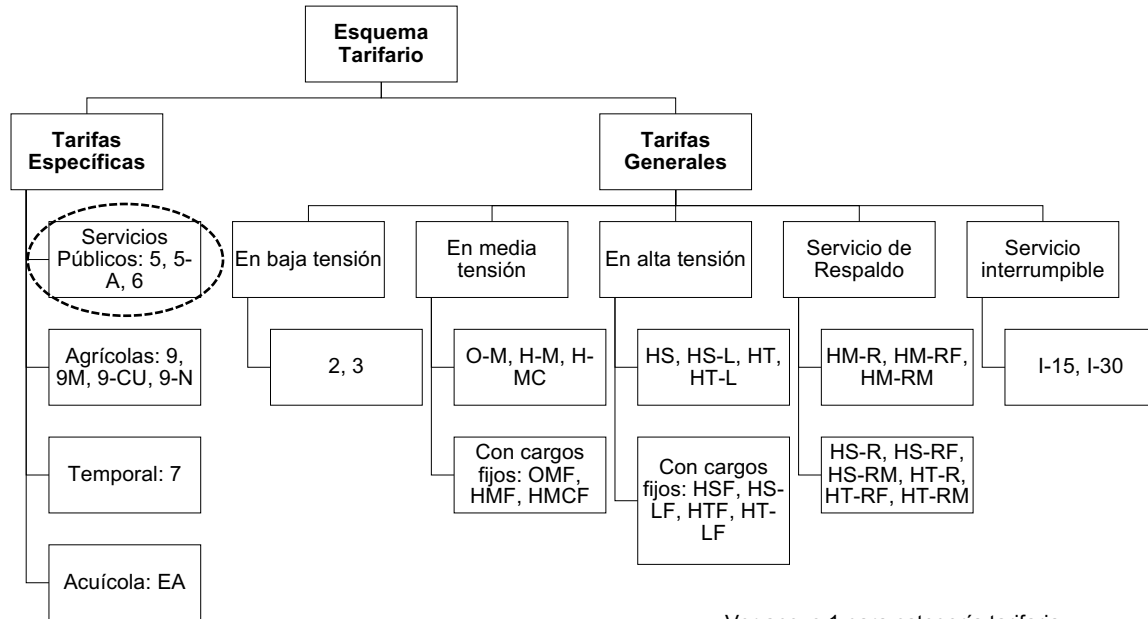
Esquema Tarifario

Tarifas Específicas

Tarifas Generales

Servicios Públicos: 5, 5-A, 6

Agrícolas: 9, 9M, 9-CU, 9-N

Temporal: 7

Acuícola: EA

En baja tensión

2, 3

En media tensión

O-M, H-M, H-MC

Con cargos fijos: OMF, HMF, HMCF

En alta tensión

HS, HS-L, HT, HT-L

Con cargos fijos: HSF, HS-LF, HTF, HT-LF

Servicio de Respaldo

HM-R, HM-RF, HM-RM

HS-R, HS-RF, HS-RM, HT-R, HT-RF, HT-RM

Servicio interrumpible

I-15, I-30

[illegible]